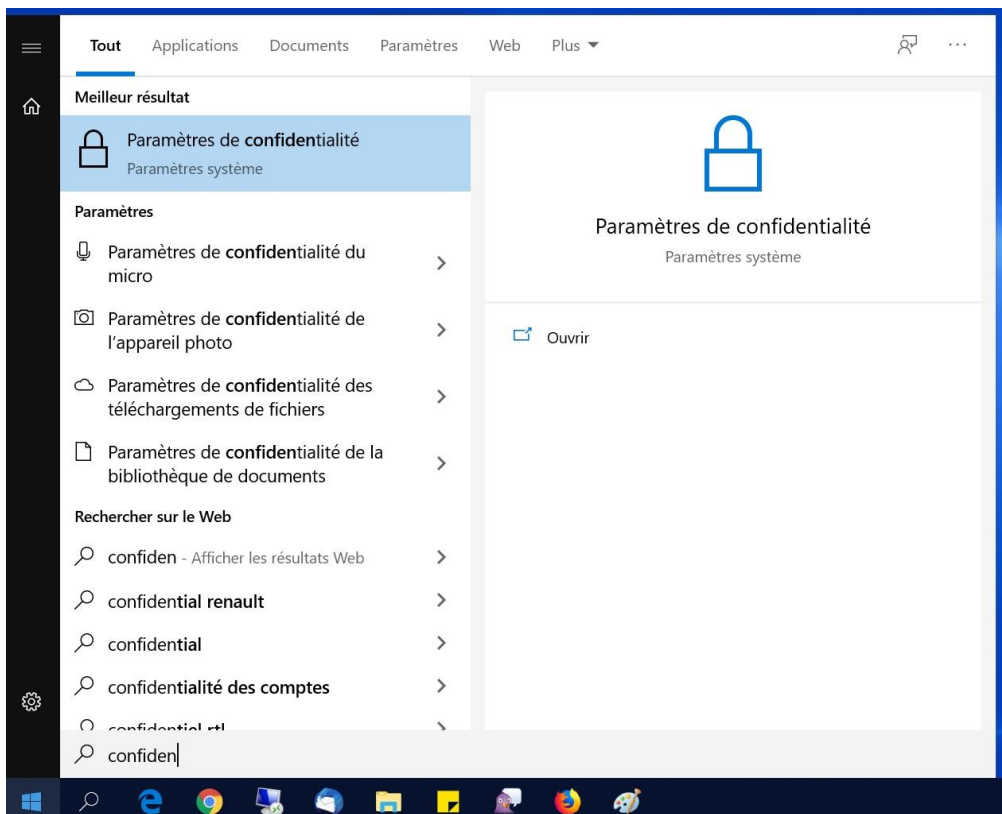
Tout Applications Documents Paramètres Web Plus ▼

Meilleur résultat

Paramètres de confidentialité
Paramètres système

Paramètres

Paramètres de confidentialité du micro

Paramètres de confidentialité de l'appareil photo

Paramètres de confidentialité des téléchargements de fichiers

Paramètres de confidentialité de la bibliothèque de documents

Rechercher sur le Web

confiden - Afficher les résultats Web

confidential renault

confidential

confidentialité des comptes

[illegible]

Paramètres de confidentialité
Paramètres système

Ouvrir

confiden